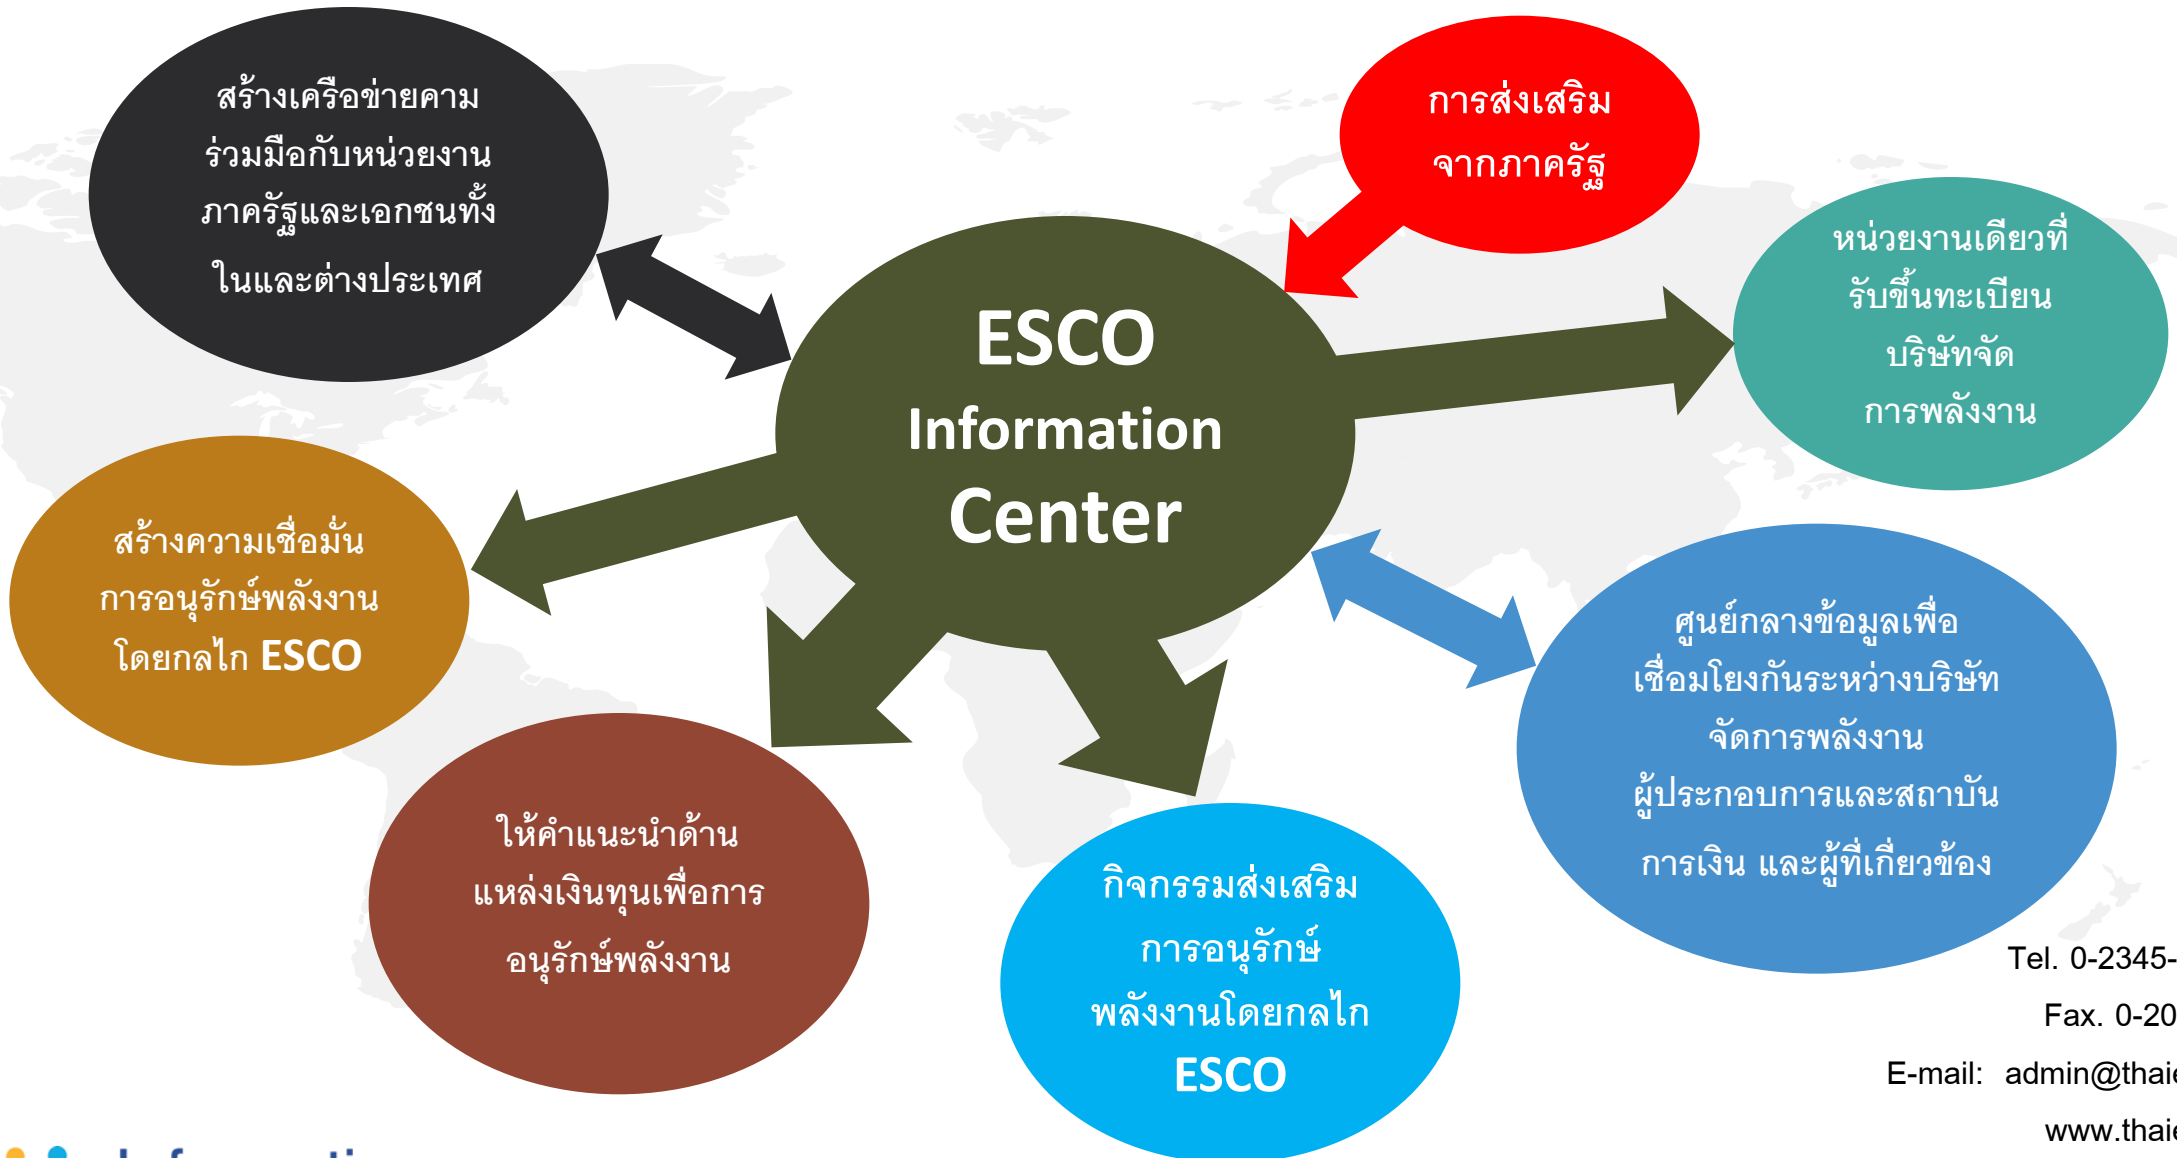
สร้างเครือข่ายความร่วมมือกับหน่วยงานภาครัฐและเอกชนทั้งในและต่างประเทศ

การส่งเสริมจากภาครัฐ

ESCO Information Center

หน่วยงานเดียวที่รับขึ้นทะเบียนบริษัทจัดการพลังงาน

สร้างความเชื่อมั่นการอนุรักษ์พลังงานโดยกลไก ESCO

ศูนย์กลางข้อมูลเพื่อเชื่อมโยงกันระหว่างบริษัทจัดการพลังงาน ผู้ประกอบการและสถาบันการเงิน และผู้ที่เกี่ยวข้อง

ให้คำแนะนำด้านแหล่งเงินทุนเพื่อการอนุรักษ์พลังงาน

กิจกรรมส่งเสริมการอนุรักษ์พลังงานโดยกลไก ESCO

Tel. 0-2345-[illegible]
Fax. 0-20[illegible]
E-mail: admin@thai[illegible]
www.thai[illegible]